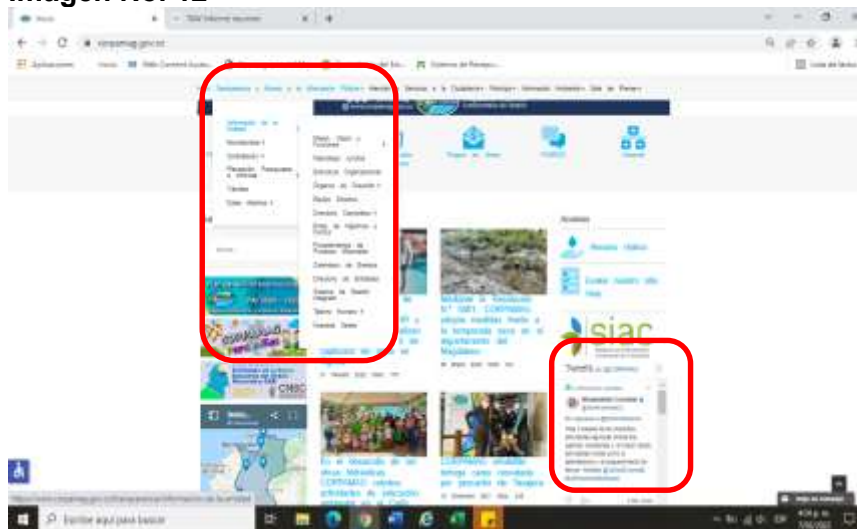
Imagen No. 12

Inicio | TEM Informe equipo | +

corpamag.gov.co

Aplicaciones

Transparencia | Atención al Ciudadano | Normativa | Servicios | Gestión del Riesgo

Información de la Entidad
Normatividad
Contratación
Planeación, Presupuesto e Informes
Trámites
Datos Abiertos

Misión, Visión y Funciones
Naturaleza Jurídica
Estructura Organizacional
Órganos de Dirección
Equipo Directivo
Directorio Servidores
Datos de Agencias y Contratistas
Procedimientos de Atención al Ciudadano
Calendario de Eventos
Directorio de Entidades
Sistema de Gestión Integrado
Talento Humano
Sede

Mediante la Resolución N° 0261 CORPAMAG adopta medidas frente a la temporada seca en el departamento del Magdalena

En el desarrollo de las obras hidráulicas CORPAMAG adelanta actividades de educación ambiental

CORPAMAG visitó entrega casos viviendas por pescador de Taganga

Accesos

Consulta Trámites

siac

Tweets

Escribe aquí para buscar

Ir